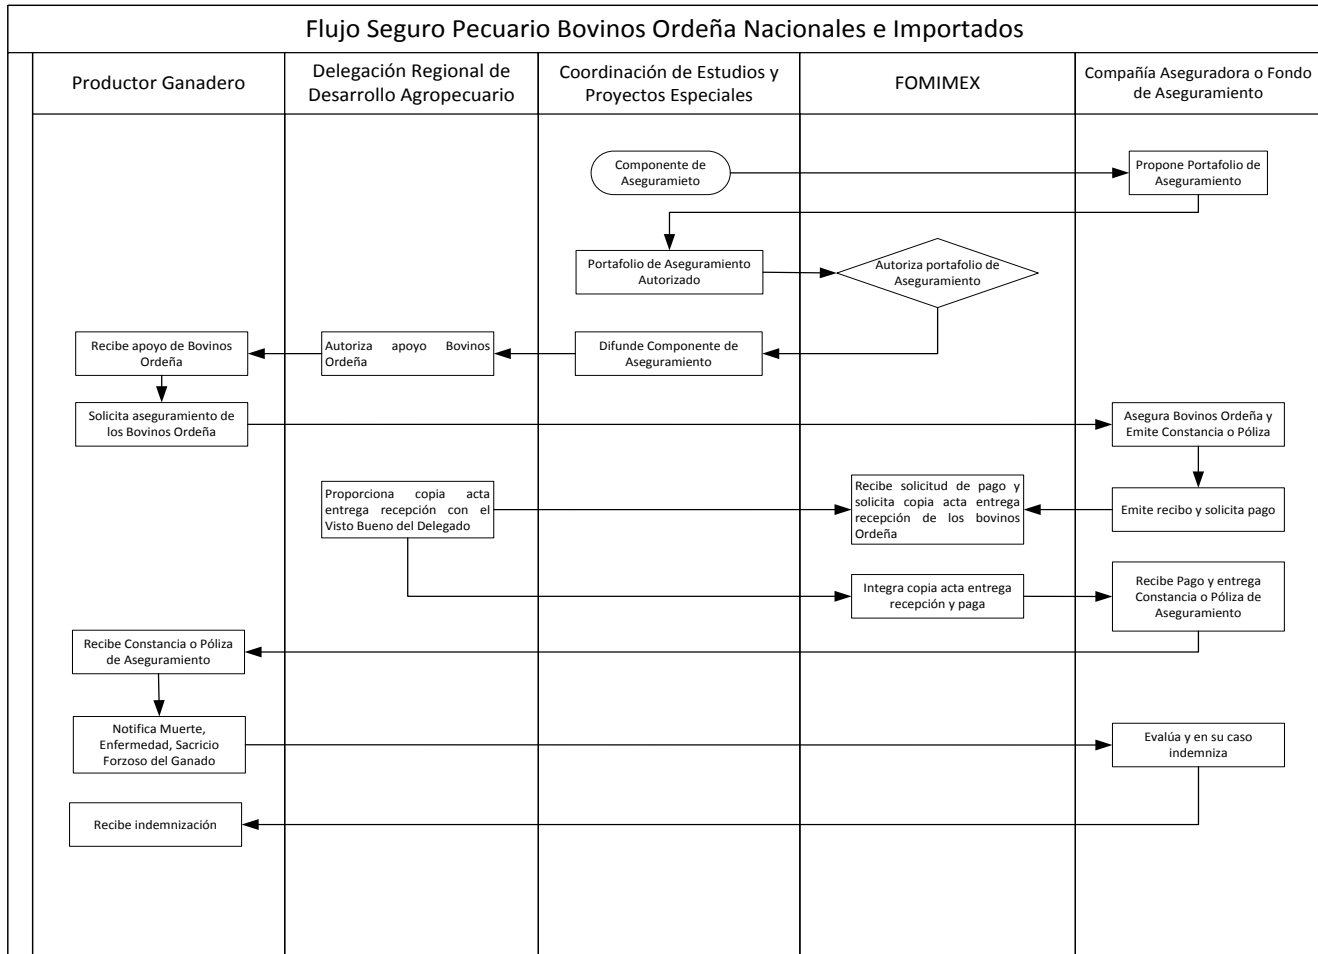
Flujo Seguro Pecuario Bovinos Ordeña Nacionales e Importados

Productor Ganadero

Delegación Regional de Desarrollo Agropecuario

Coordinación de Estudios y Proyectos Especiales

FOMIMEX

Compañía Aseguradora o Fondo de Aseguramiento

Componente de Aseguramieto

Propone Portafolio de Aseguramiento

Portafolio de Aseguramiento Autorizado

Autoriza portafolio de Aseguramiento

Recibe apoyo de Bovinos Ordeña

Autoriza apoyo Bovinos Ordeña

Difunde Componente de Aseguramiento

Solicita aseguramiento de los Bovinos Ordeña

Asegura Bovinos Ordeña y Emite Constancia o Póliza

Proporciona copia acta entrega recepción con el Visto Bueno del Delegado

Recibe solicitud de pago y solicita copia acta entrega recepción de los bovinos Ordeña

Emite recibo y solicita pago

Integra copia acta entrega recepción y paga

Recibe Pago y entrega Constancia o Póliza de Aseguramiento

Recibe Constancia o Póliza de Aseguramiento

Notifica Muerte, Enfermedad, Sacricio Forzoso del Ganado

Evalúa y en su caso indemniza

Recibe indemnización